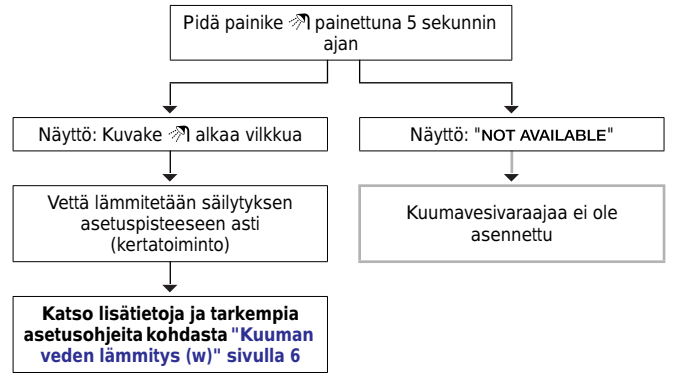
Pidä painike painettuna 5 sekunnin ajan

Näyttö: Kuvake alkaa vilkkua

Näyttö: "NOT AVAILABLE"

Vettä lämmitetään säilytyksen asetuspisteeseen asti (kertatoiminto)

Kuumavesivaraajaa ei ole asennettu

Katso lisätietoja ja tarkempia asetusohjeita kohdasta "Kuuman veden lämmitys (w)" sivulla 6